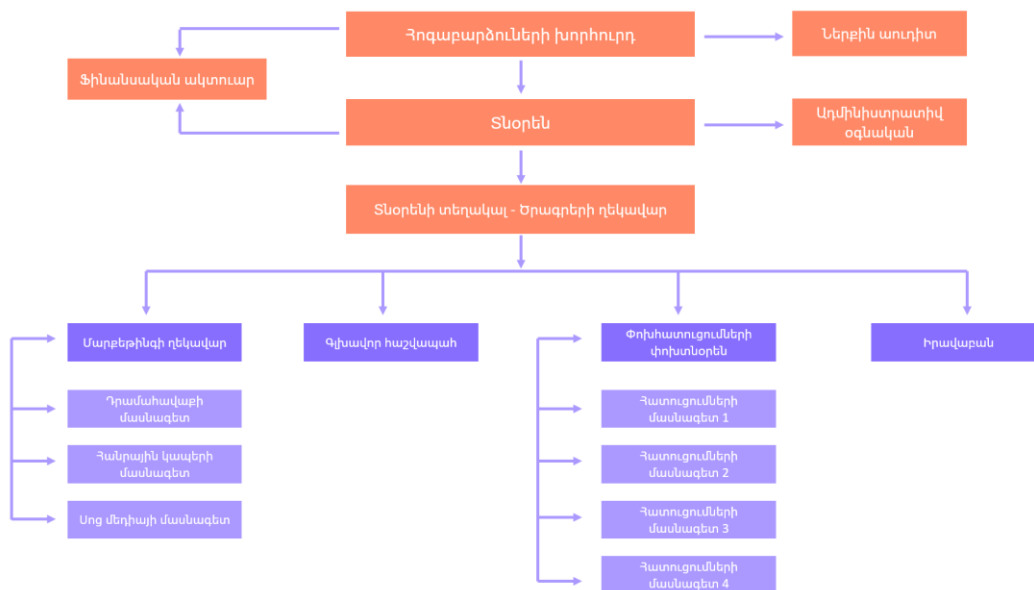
Հոգաբարձուների խորհուրդ

Ներքին աուդիտ

Ֆինանսական ակտուար

Տնօրեն

Ադմինիստրատիվ օգնական

Տնօրենի տեղակալ - Ծրագրերի ղեկավար

Մարքեթինգի ղեկավար

Դրամահավաքի մասնագետ

Հանրային կապերի մասնագետ

Սոց մեդիայի մասնագետ

Գլխավոր հաշվապահ

Փոխհատուցումների փոխտնօրեն

Հատուցումների մասնագետ 1

Հատուցումների մասնագետ 2

Հատուցումների մասնագետ 3

Հատուցումների մասնագետ 4

Իրավաբան